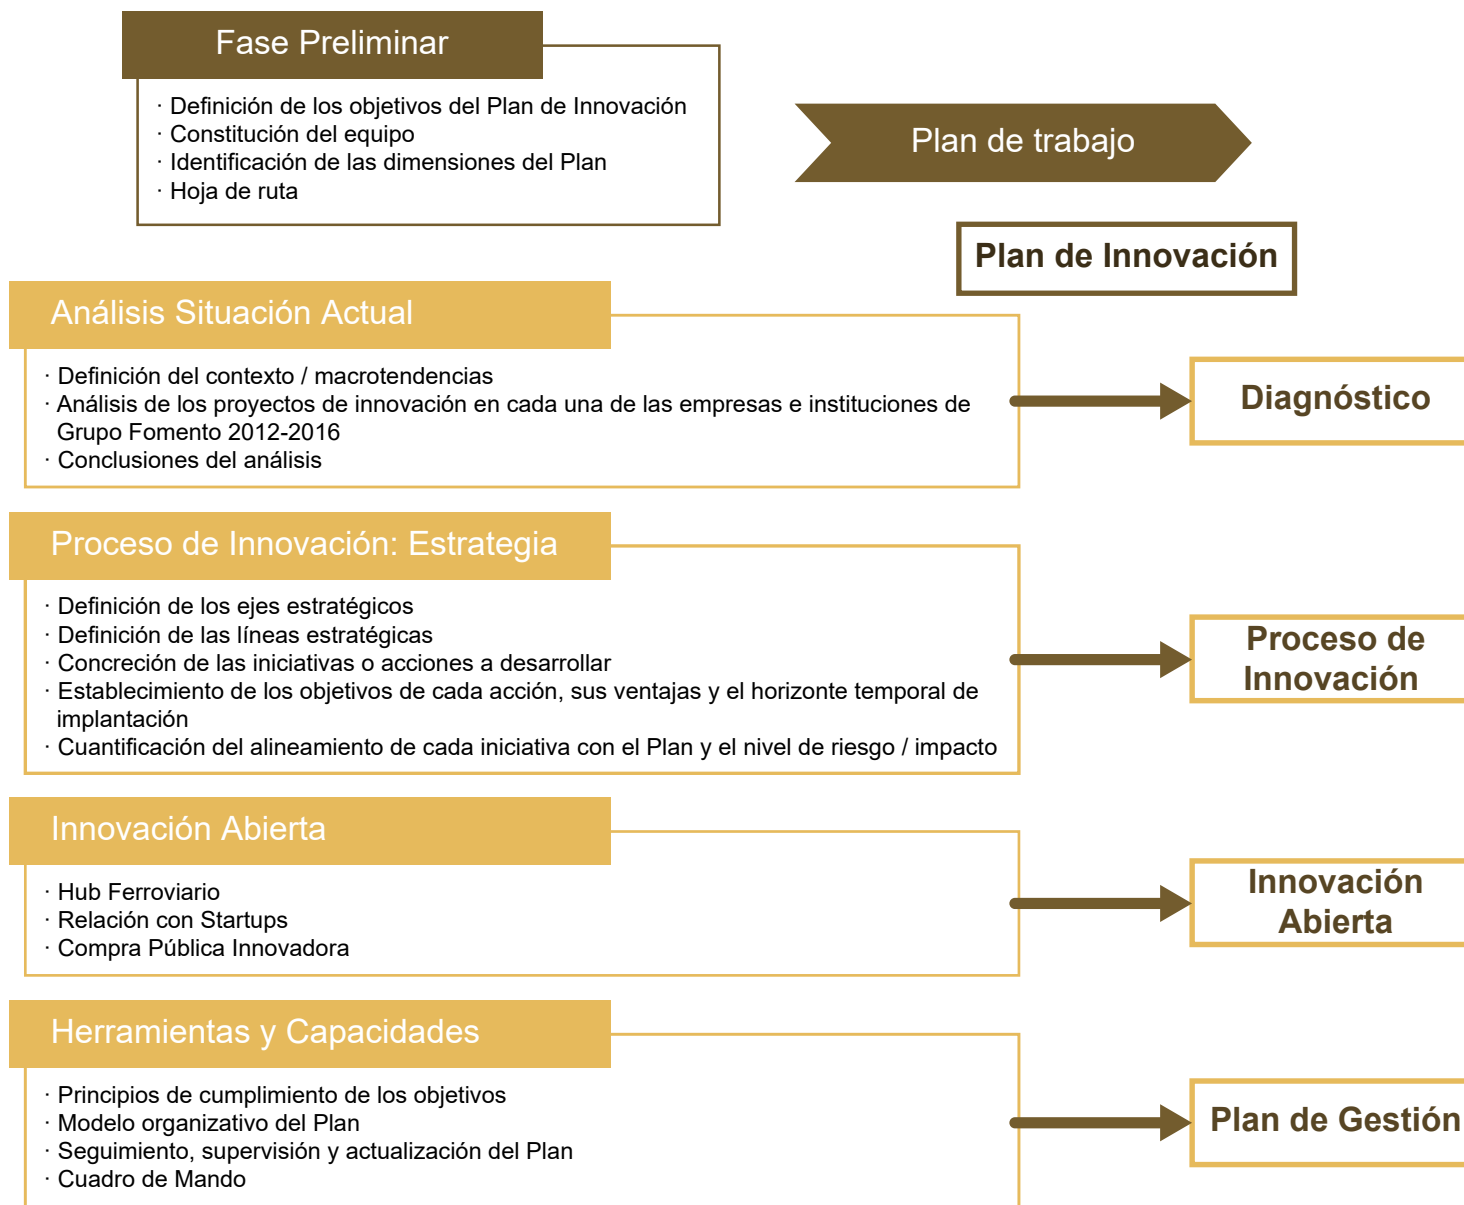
Fase Preliminar

· Definición de los objetivos del Plan de Innovación
· Constitución del equipo
· Identificación de las dimensiones del Plan
· Hoja de ruta

Plan de trabajo

Plan de Innovación

Análisis Situación Actual

· Definición del contexto / macrotendencias
· Análisis de los proyectos de innovación en cada una de las empresas e instituciones de Grupo Fomento 2012-2016
· Conclusiones del análisis

Diagnóstico

Proceso de Innovación: Estrategia

· Definición de los ejes estratégicos
· Definición de las líneas estratégicas
· Concreción de las iniciativas o acciones a desarrollar
· Establecimiento de los objetivos de cada acción, sus ventajas y el horizonte temporal de implantación
· Cuantificación del alineamiento de cada iniciativa con el Plan y el nivel de riesgo / impacto

Proceso de Innovación

Innovación Abierta

· Hub Ferroviario
· Relación con Startups
· Compra Pública Innovadora

Innovación Abierta

Herramientas y Capacidades

· Principios de cumplimiento de los objetivos
· Modelo organizativo del Plan
· Seguimiento, supervisión y actualización del Plan
· Cuadro de Mando

Plan de Gestión